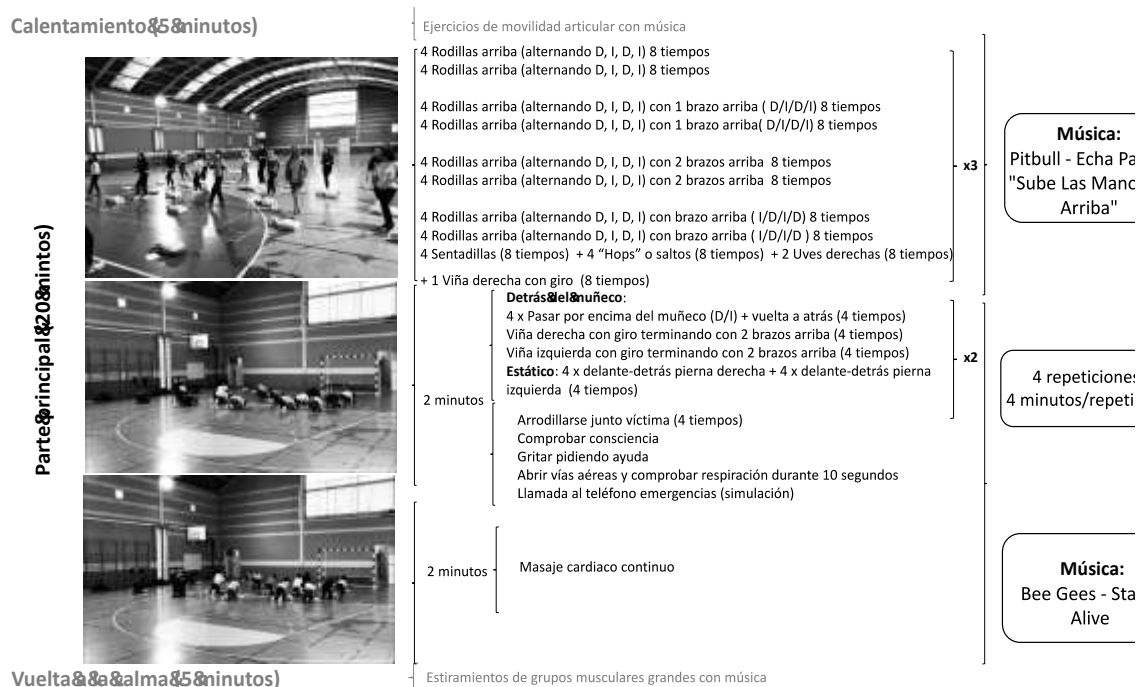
Calentamiento&5&minutos)

Ejercicios de movilidad articular con música

4 Rodillas arriba (alternando D, I, D, I) 8 tiempos
4 Rodillas arriba (alternando D, I, D, I) 8 tiempos

4 Rodillas arriba (alternando D, I, D, I) con 1 brazo arriba ( D/I/D/I) 8 tiempos
4 Rodillas arriba (alternando D, I, D, I) con 1 brazo arriba( D/I/D/I) 8 tiempos

4 Rodillas arriba (alternando D, I, D, I) con 2 brazos arriba 8 tiempos
4 Rodillas arriba (alternando D, I, D, I) con 2 brazos arriba 8 tiempos

4 Rodillas arriba (alternando D, I, D, I) con brazo arriba ( I/D/I/D) 8 tiempos
4 Rodillas arriba (alternando D, I, D, I) o con brazo arriba ( I/D/I/D ) 8 tiempos
4 Sentadillas (8 tiempos) + 4 "Hops" o saltos (8 tiempos) + 2 Uves derechas (8 tiempos)

+ 1 Viña derecha con giro (8 tiempos)

x3

Música:
Pitbull - Echa Pa
"Sube Las Manc
Arriba"

Parte&principal&(20&mintos)

2 minutos

Detrás&del&muñeco:
4 x Pasar por encima del muñeco (D/I) + vuelta a atrás (4 tiempos)
Viña derecha con giro terminando con 2 brazos arriba (4 tiempos)
Viña izquierda con giro terminando con 2 brazos arriba (4 tiempos)
Estático: 4 x delante-detrás pierna derecha + 4 x delante-detrás pierna izquierda (4 tiempos)

x2

4 repeticiones
4 minutos/repeti

Arrodillarse junto víctima (4 tiempos)
Comprobar consciencia
Gritar pidiendo ayuda
Abrir vías aéreas y comprobar respiración durante 10 segundos
Llamada al teléfono emergencias (simulación)

2 minutos

Masaje cardiaco continuo

Música:
Bee Gees - Sta
Alive

Vuelta&a&la&calma&5&minutos)

Estiramientos de grupos musculares grandes con música